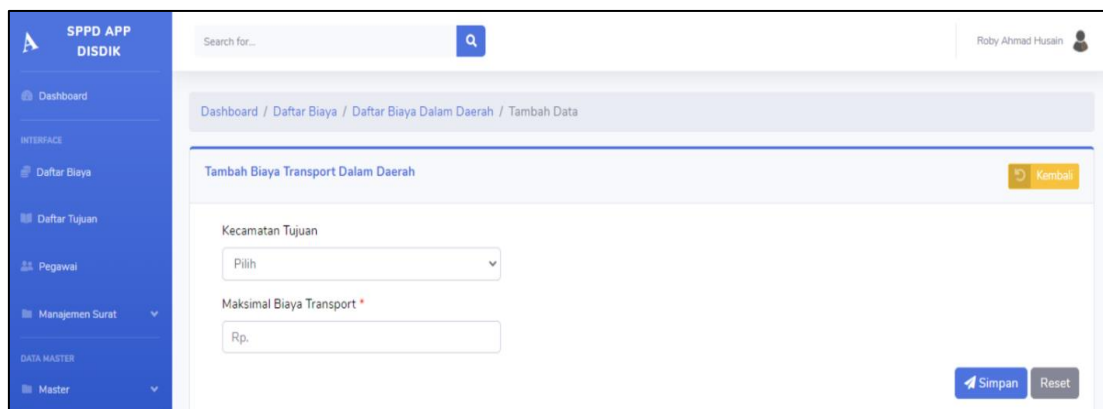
SPPD APP DISDIK

Dashboard

INTERFACE

Daftar Biaya

Daftar Tujuan

Pegawai

Manajemen Surat

DATA MASTER

Master

Search for...

Roby Ahmad Husain

Dashboard / Daftar Biaya / Daftar Biaya Dalam Daerah / Tambah Data

Tambah Biaya Transport Dalam Daerah

Kembali

Kecamatan Tujuan

Pilih

Maksimal Biaya Transport *

Rp.

Simpan

Reset